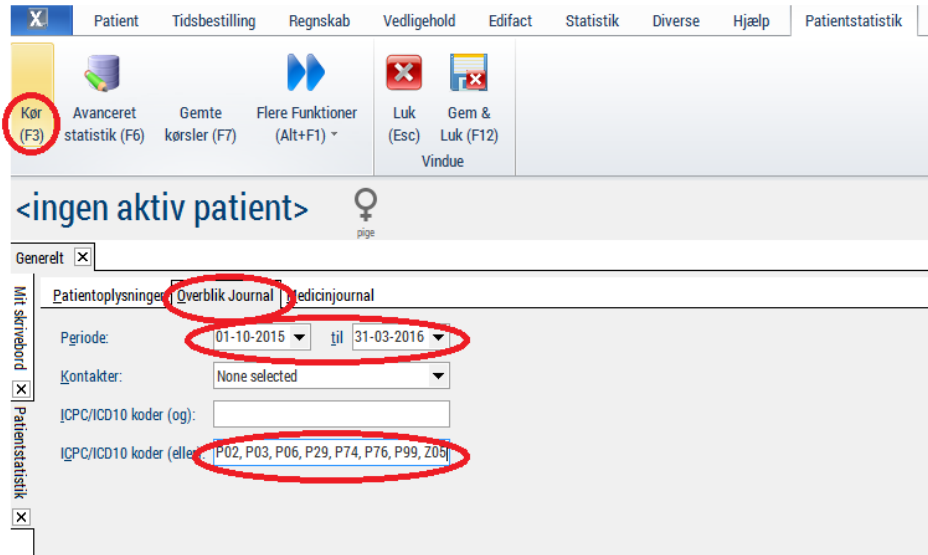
X Patient Tidsbestilling Regnskab Vedligehold Edifact Statistik Diverse Hjælp Patientstatistik

Kør (F3)
Avanceret statistik (F6)
Gemte kørsler (F7)
Flere Funktioner (Alt+F1)
Luk (Esc)
Gem & Luk (F12)
Vindue

<ingen aktiv patient>
pige

Generelt

Mit skrivebord
Patientstatistik

Patientoplysninger
Overblik Journal
Medicinjournal

Periode: 01-10-2015 til 31-03-2016

Kontakter: None selected

ICPC/ICD10 koder (og):

ICPC/ICD10 koder (eller P02, P03, P06, P29, P74, P76, P99, Z05